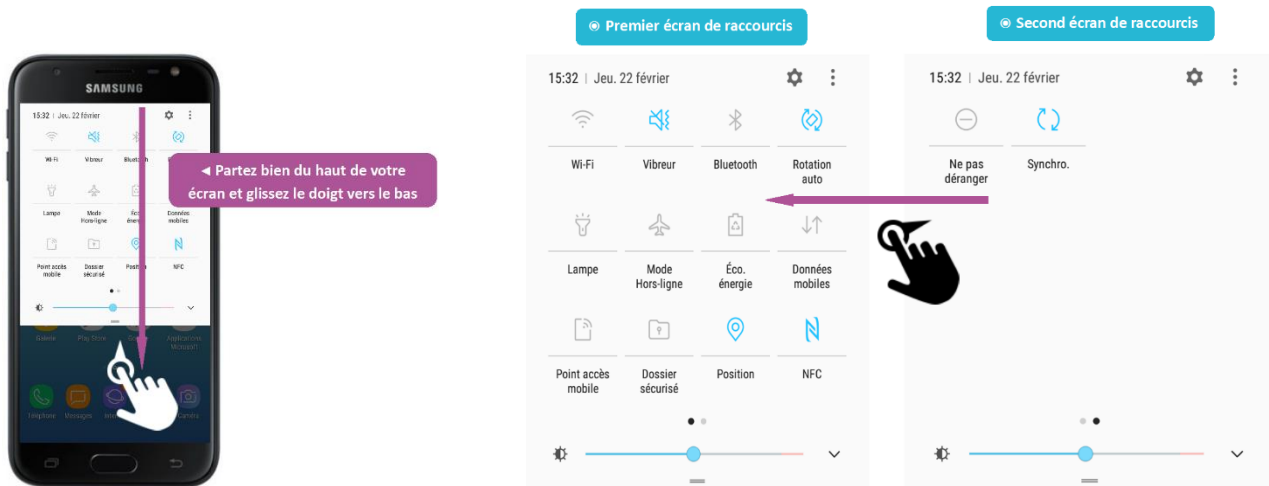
SAMSUNG

15:32 | Jeu. 22 février

Wi-Fi
Vibreur
Bluetooth

Lampe
Mode Hors-ligne
Éco. énergie
Données mobiles

Point accès mobile
Dossier sécurisé
Position
NFC

Galerie
Play Store
Applications Microsoft

Téléphone
Messages
Caméra

◄ Partez bien du haut de votre écran et glissez le doigt vers le bas

Premier écran de raccourcis

15:32 | Jeu. 22 février

Wi-Fi
Vibreur
Bluetooth
Rotation auto

Lampe
Mode Hors-ligne
Éco. énergie
Données mobiles

Point accès mobile
Dossier sécurisé
Position
NFC

Second écran de raccourcis

15:32 | Jeu. 22 février

Ne pas déranger
Synchro.